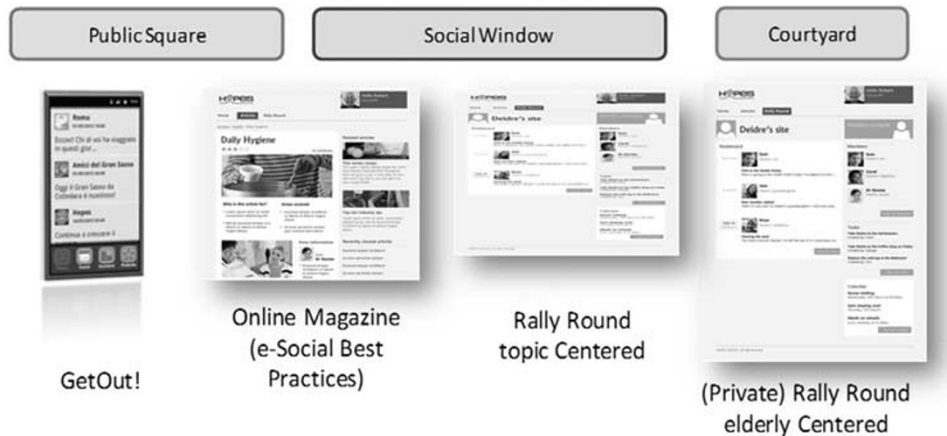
Public Square

Social Window

Courtyard

Roma

Ecco! Ch di voi ha leggere in questi gior...

Amici del Gran Sasso

Oggi il Gran Sasso da Colledara è nuvoloso!

Hogan

Continua a crescere il

HOPES

Daily Hygiene

Deidre's site

Online Magazine (e-Social Best Practices)

Rally Round topic Centered

GetOut!

(Private) Rally Round elderly Centered